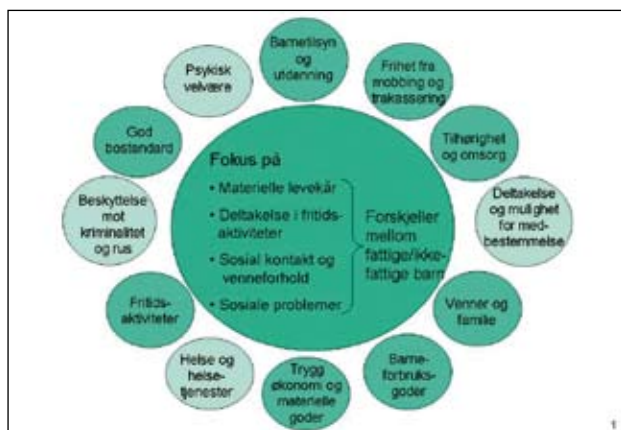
Barnetilsyn og utdanning

Frihet fra mobbing og trakassering

Tilhørighet og omsorg

Deltakelse og mulighet for medbestemmelse

Venner og familie

Barnefortbruksgoder

Trygg økonomi og materielle goder

Helse og helsetjenester

Fritidsaktiviteter

Beskyttelse mot kriminalitet og rus

God bostandard

Psykisk velvære

Fokus på
• Materielle levekår
• Deltakelse i fritidsaktiviteter
• Sosial kontakt og venneforhold
• Sosiale problemer

Forskjeller mellom fattige/ikke-fattige barn

1